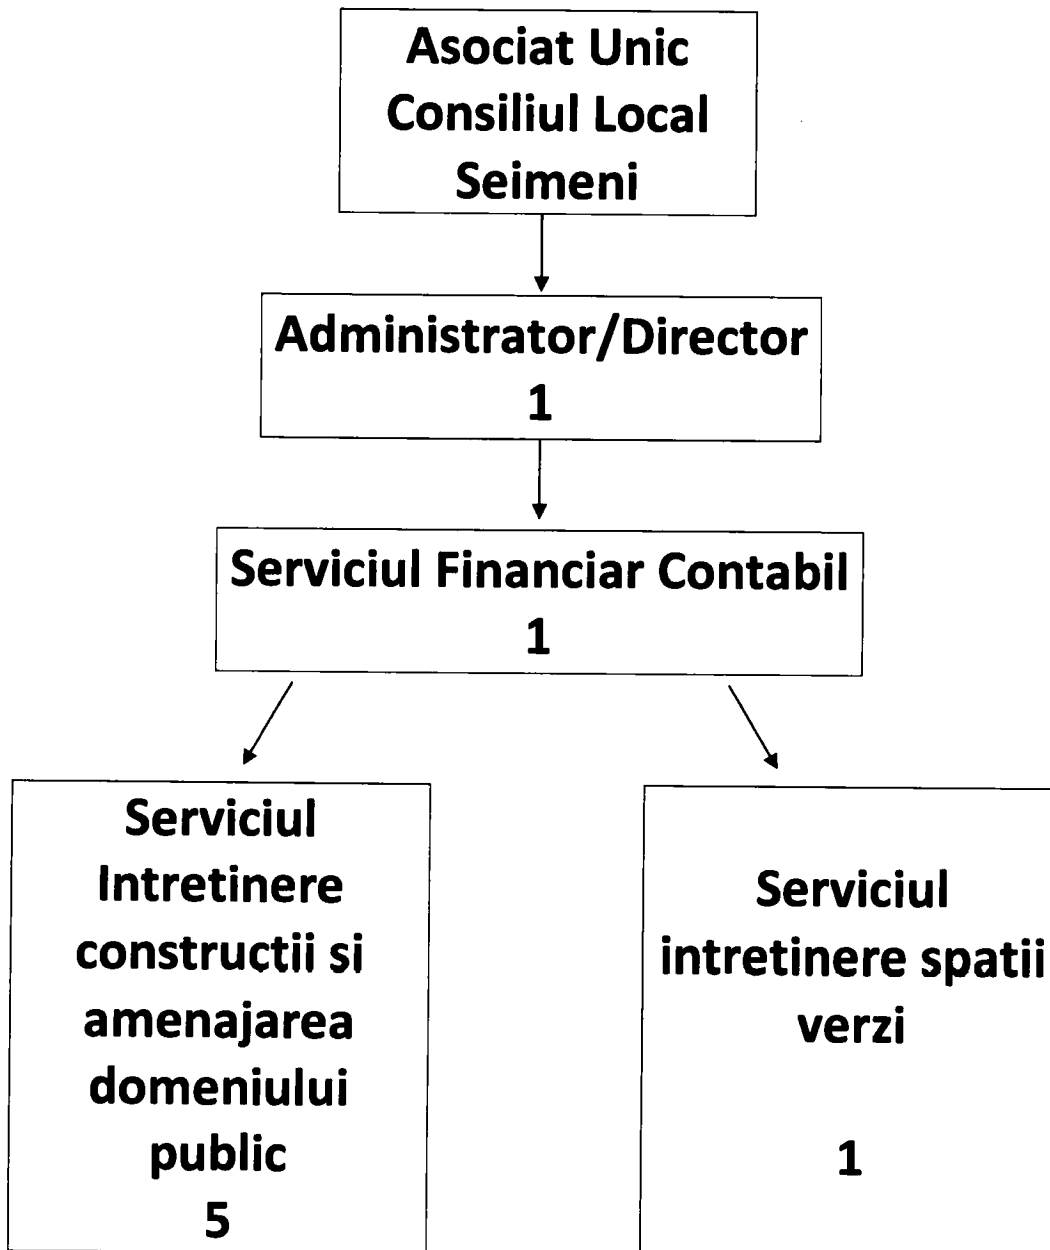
Asociat Unic
Consiliul Local
Seimeni

Administrator/Director
1

Serviciul Financiar Contabil
1

Serviciul
Intretinere
construcții si
amenajarea
domeniului
public
5

Serviciul
intretinere spatii
verzi

1